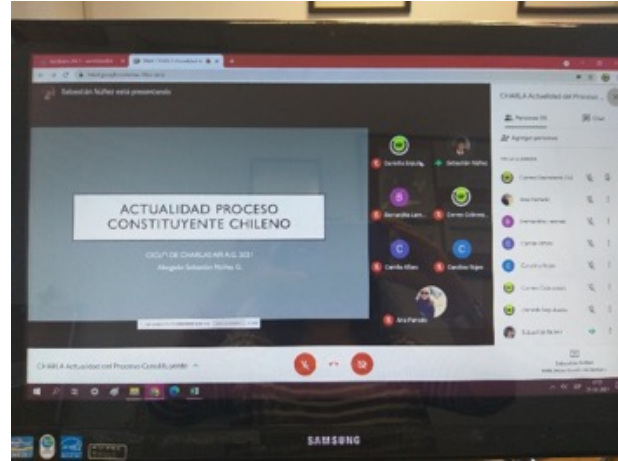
Sebastián Núñez está presentando

ACTUALIDAD PROCESO CONSTITUYENTE CHILENO

CICLO DE CHARLAS AIR A.G. 2021
Abogado Sebastián Núñez G.

CHARLA Actualidad del Proceso Constituyente

CHARLA Actualidad del Proceso...

Personas
Chat
Agregar personas

Sebastián Núñez
Bernardita Lam...
Correo Gobierno...
Camila Allen
Carolina Rojas
Ana Parrado

SAMSUNG